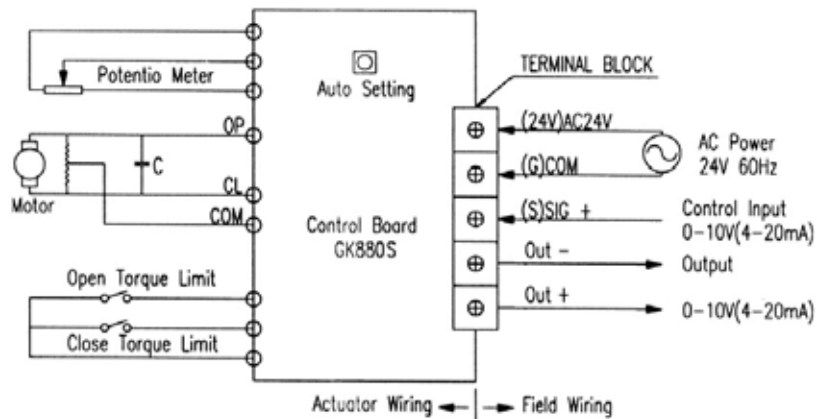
Potentio Meter

Auto Setting

TERMINAL BLOCK

OP

C

CL

COM

Motor

(24V)AC24V

AC Power
24V 60Hz

(G)COM

(S)SIG +

Control Input
0-10V(4-20mA)

Control Board
GK880S

Out -

Output

Out +

0-10V(4-20mA)

Open Torque Limit

Close Torque Limit

Actuator Wiring | Field Wiring